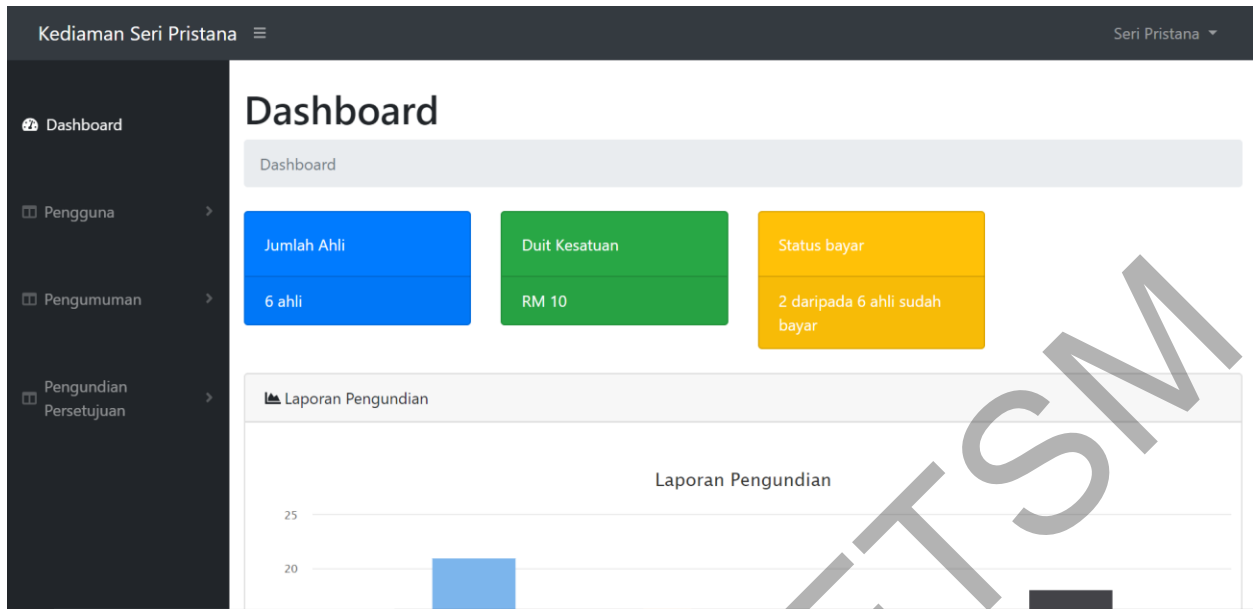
Kediaman Seri Pristana ≡

Seri Pristana

Dashboard

Pengguna

Pengumuman

Pengundian Persetujuan

Dashboard

Dashboard

Jumlah Ahli

6 ahli

Duit Kesatuan

RM 10

Status bayar

2 daripada 6 ahli sudah bayar

Laporan Pengundian

Laporan Pengundian

25

20

UTSM